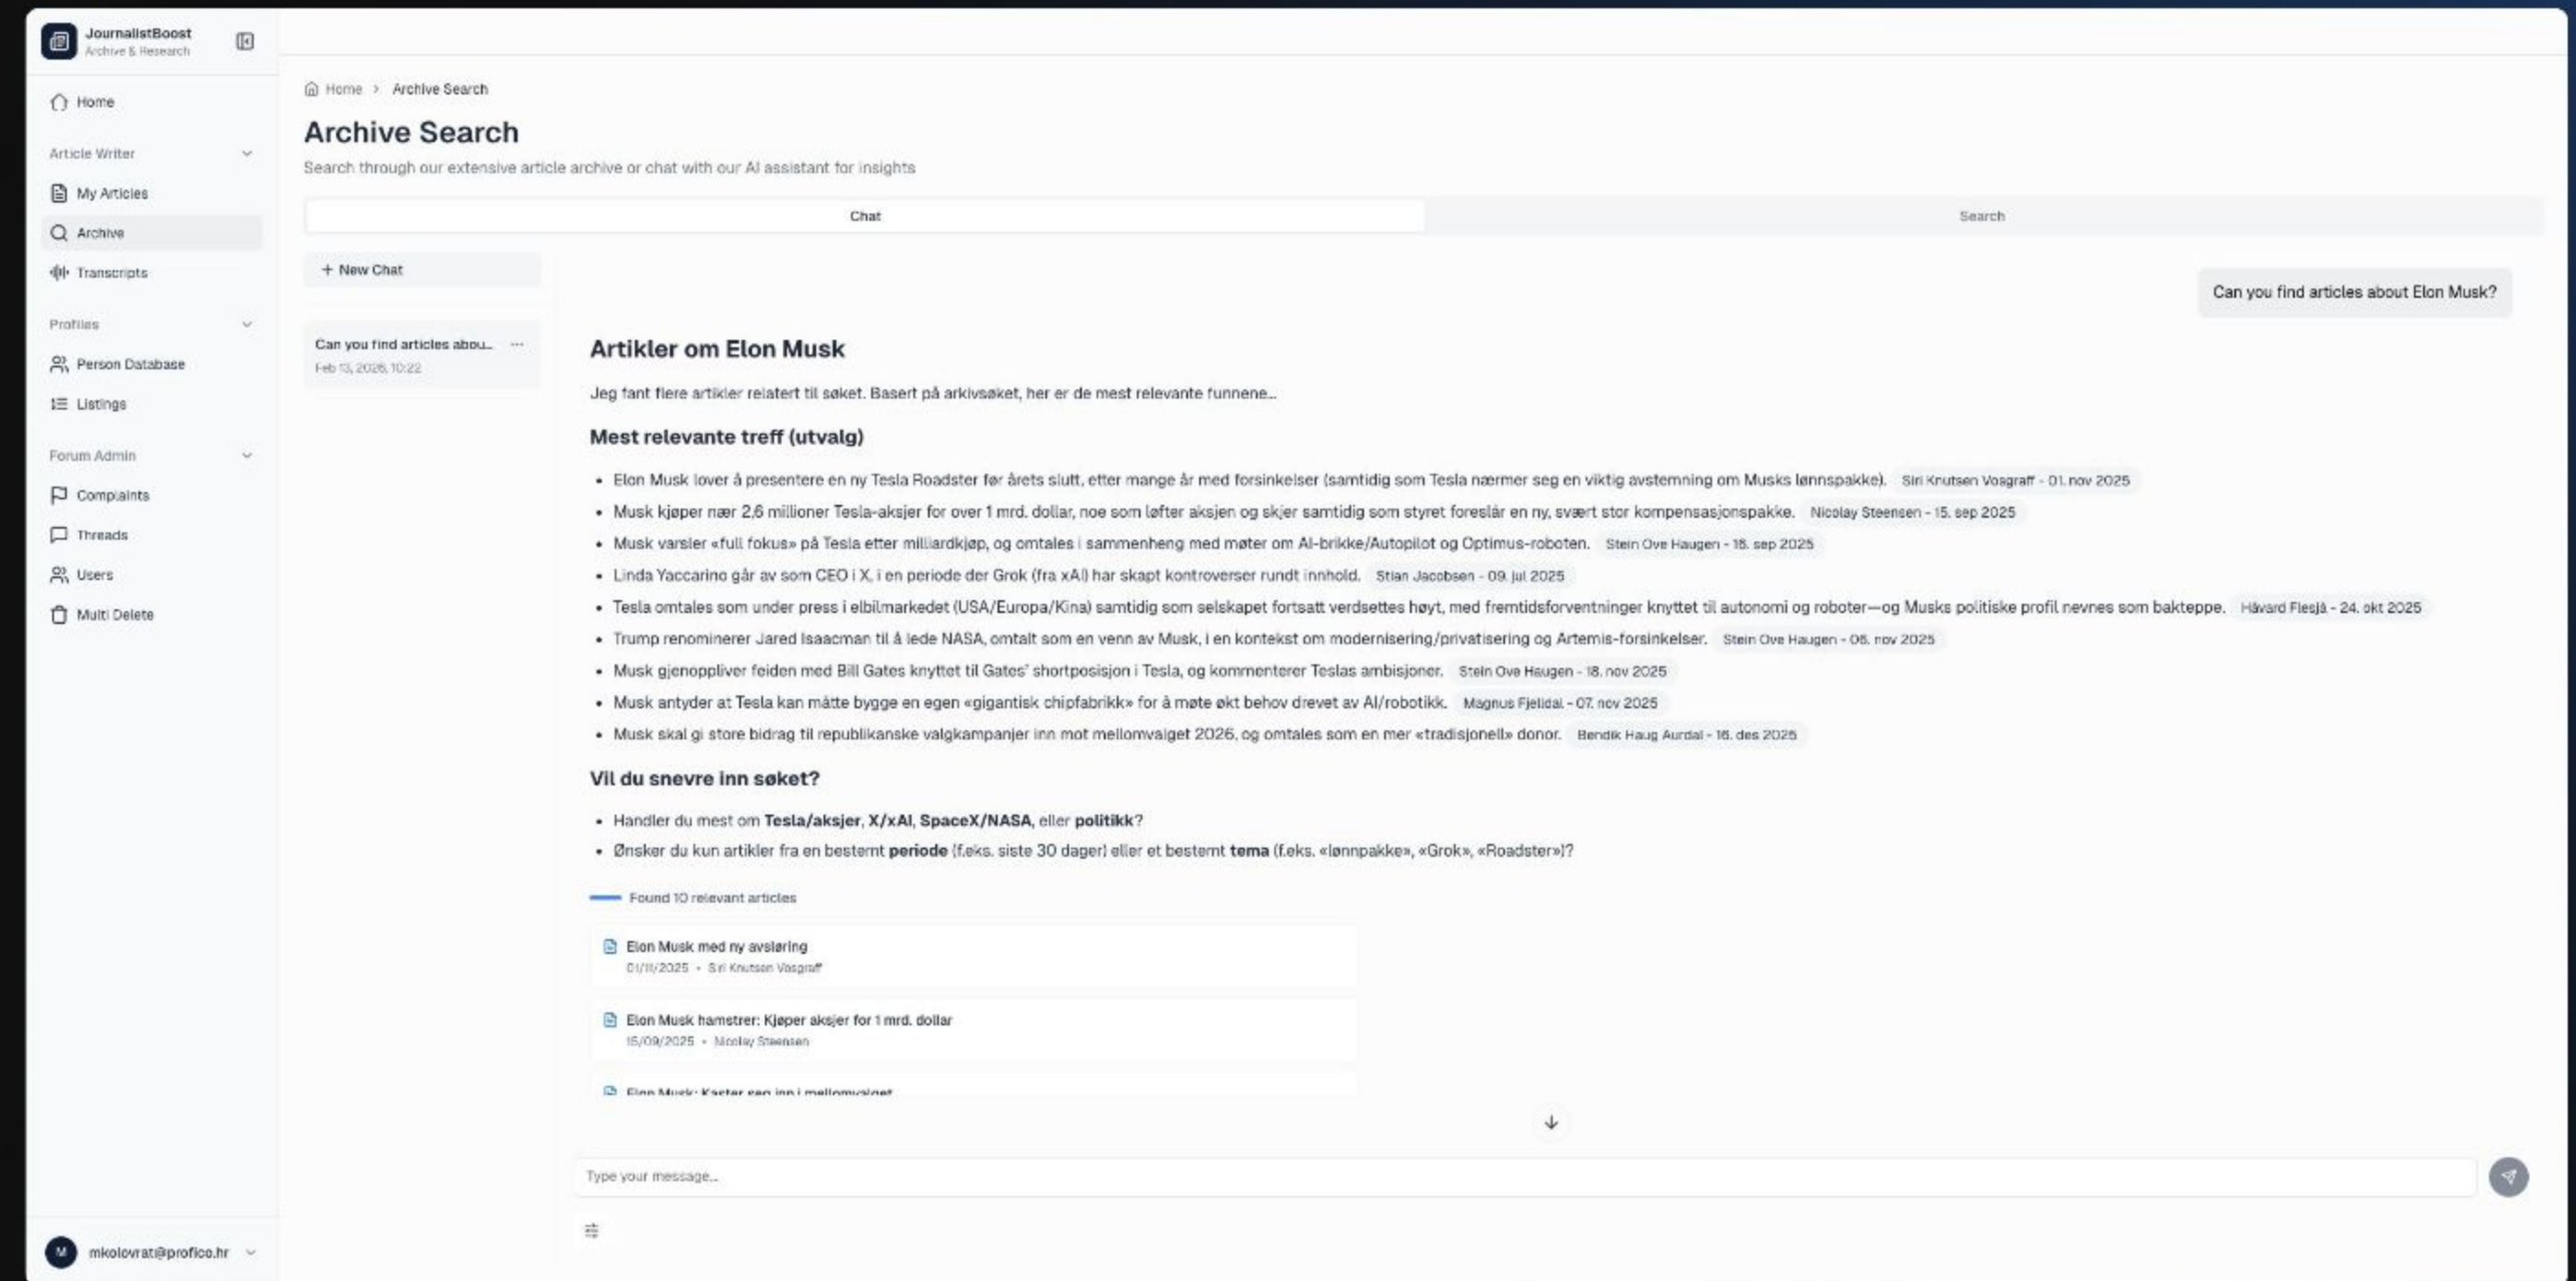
JournalistBoost
Archive & Research

Home

Article Writer

My Articles

Archive

Transcripts

Profiles

Person Database

Listings

Forum Admin

Complaints

Threads

Users

Multi Delete

M mkolovrat@profico.hr

Home > Archive Search

Archive Search

Search through our extensive article archive or chat with our AI assistant for insights

Chat

Search

+ New Chat

Can you find articles abou... ···
Feb 13, 2026, 10:22

Can you find articles about Elon Musk?

Artikler om Elon Musk

Jeg fant flere artikler relatert til søket. Basert på arkivsøket, her er de mest relevante funnene...

Mest relevante treff (utvalg)

- Elon Musk lover å presentere en ny Tesla Roadster før årets slutt, etter mange år med forsinkelser (samtidig som Tesla nærmer seg en viktig avstemning om Musks lønnspakke). Siri Knutsen Vosgraff - 01. nov 2025
- Musk kjøper nær 2,6 millioner Tesla-aksjer for over 1 mrd. dollar, noe som løfter aksjen og skjer samtidig som styret foreslår en ny, svært stor kompensasjonspakke. Nicolay Steensen - 15. sep 2025
- Musk varsler «full fokus» på Tesla etter milliardkjøp, og omtales i sammenheng med møter om AI-brikke/Autopilot og Optimus-roboten. Stein Ove Haugen - 18. sep 2025
- Linda Yaccarino går av som CEO i X, i en periode der Grok (fra xAI) har skapt kontroverser rundt innhold. Stian Jacobsen - 09. jul 2025
- Tesla omtales som under press i elbilmarkedet (USA/Europa/Kina) samtidig som selskapet fortsatt verdsettes høyt, med fremtidsforventninger knyttet til autonomi og roboter—og Musks politiske profil nevnes som bakteppe. Håvard Flesjå - 24. okt 2025
- Trump renominerer Jared Isaacman til å lede NASA, omtalt som en venn av Musk, i en kontekst om modernisering/privatisering og Artemis-forsinkelser. Stein Ove Haugen - 06. nov 2025
- Musk gjenoppliver feiden med Bill Gates knyttet til Gates' shortposisjon i Tesla, og kommenterer Teslas ambisjoner. Stein Ove Haugen - 18. nov 2025
- Musk antyder at Tesla kan måtte bygge en egen «gigantisk chipfabrikk» for å møte økt behov drevet av AI/robotikk. Magnus Fjeldal - 07. nov 2025
- Musk skal gi store bidrag til republikanske valgkampanjer inn mot mellomvalget 2026, og omtales som en mer «tradisjonell» donor. Bendik Haug Aurdal - 16. des 2025

Vil du snevre inn søket?

- Handler du mest om **Tesla/aksjer**, **X/xAI**, **SpaceX/NASA**, eller **politikk**?
- Ønsker du kun artikler fra en bestemt **periode** (f.eks. siste 30 dager) eller et bestemt **tema** (f.eks. «lønnpakke», «Grok», «Roadster»)?

Found 10 relevant articles

Elon Musk med ny avsløring
01/11/2025 • Siri Knutsen Vosgraff

Elon Musk hamstrer: Kjøper aksjer for 1 mrd. dollar
15/09/2025 • Nicolay Steensen

Elon Musk: Kaster seg inn i mellomvalget

Type your message...